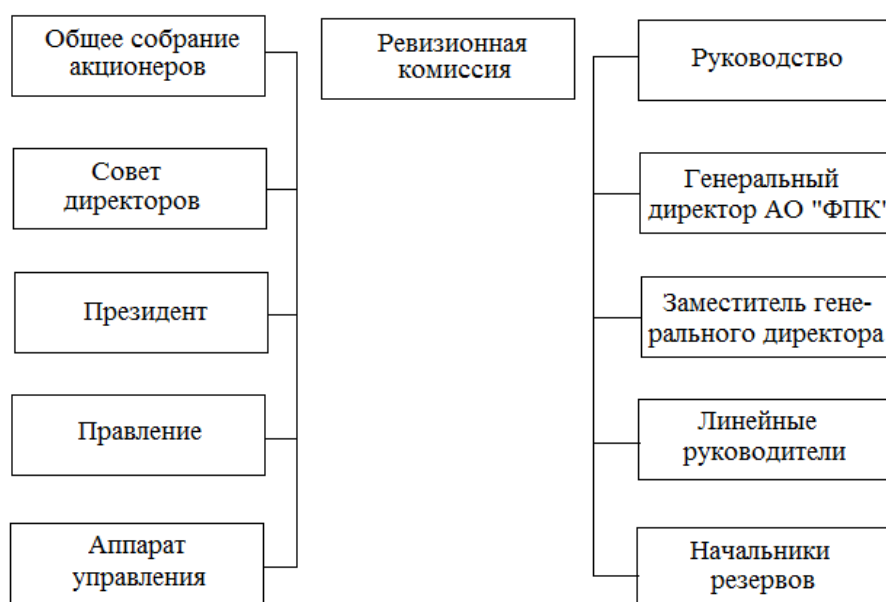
Общее собрание акционеров

Совет директоров

Президент

Правление

Аппарат управления

Ревизионная комиссия

Руководство

Генеральный директор АО "ФПК"

Заместитель генерального директора

Линейные руководители

Начальники резервов